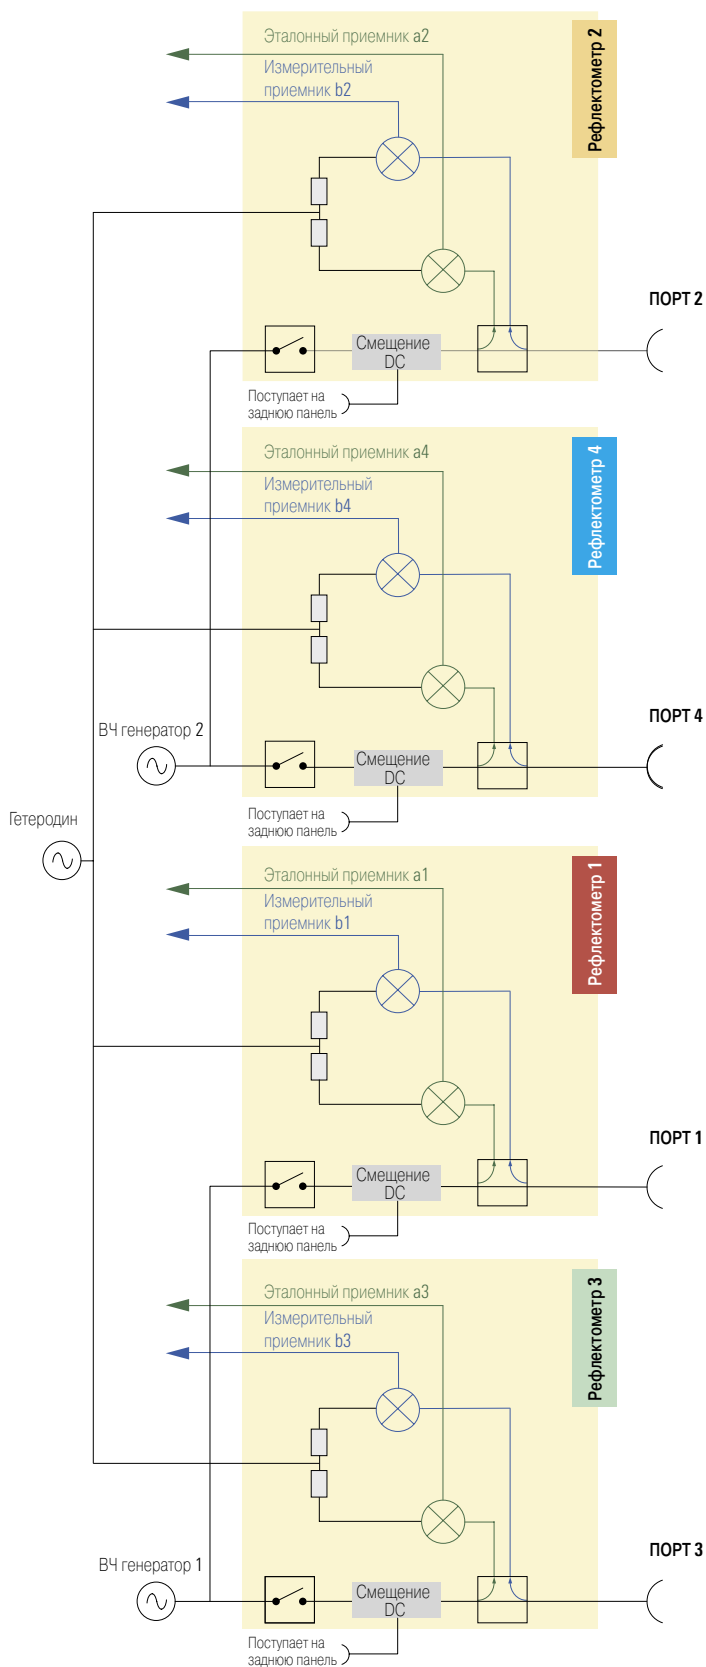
Эталонный приемник a2
Измерительный приемник b2
Рефлектометр 2
ПОРТ 2
Смещение DC
Поступает на заднюю панель

Эталонный приемник a4
Измерительный приемник b4
Рефлектометр 4
ВЧ генератор 2
ПОРТ 4
Смещение DC
Поступает на заднюю панель

Гетеродин

Эталонный приемник a1
Измерительный приемник b1
Рефлектометр 1
ПОРТ 1
Смещение DC
Поступает на заднюю панель

Эталонный приемник a3
Измерительный приемник b3
Рефлектометр 3
ВЧ генератор 1
ПОРТ 3
Смещение DC
Поступает на заднюю панель